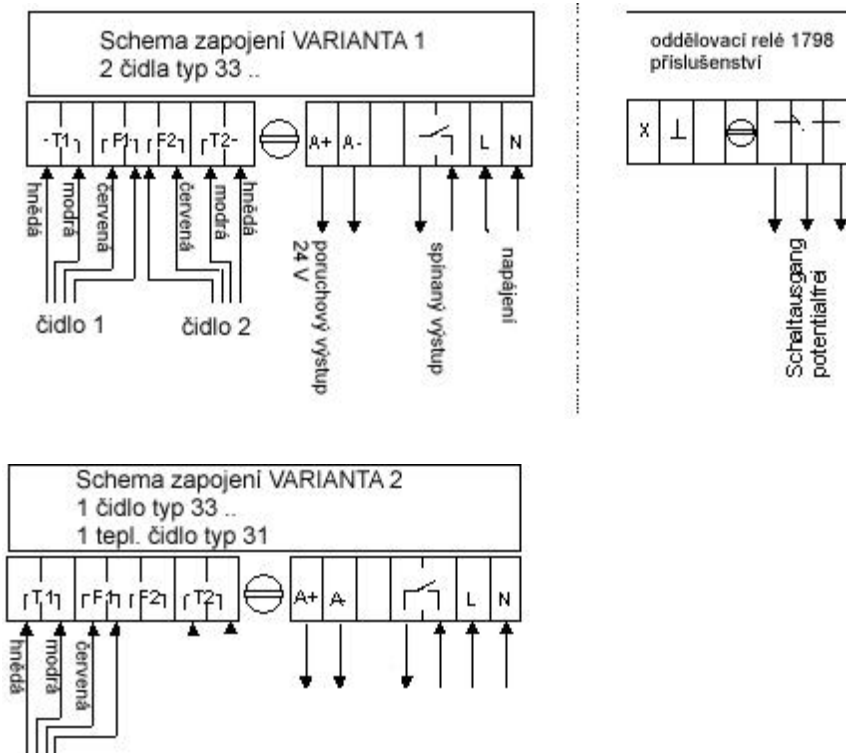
Schema zapojení VARIANTA 1
2 čidla typ 33 ..

T1 F1 F2 T2 A+ A- L N

hnědá modrá červená červená modrá hnědá

čidlo 1 čidlo 2

poruchový výstup 24 V

spínaný výstup

napájení

oddělovací relé 1798
příslušenství

X ⊥

Schaltausgang potentialfrei

Schema zapojení VARIANTA 2
1 čidlo typ 33 ..
1 tepl. čidlo typ 31

T1 F1 F2 T2 A+ A- L N

hnědá modrá červená